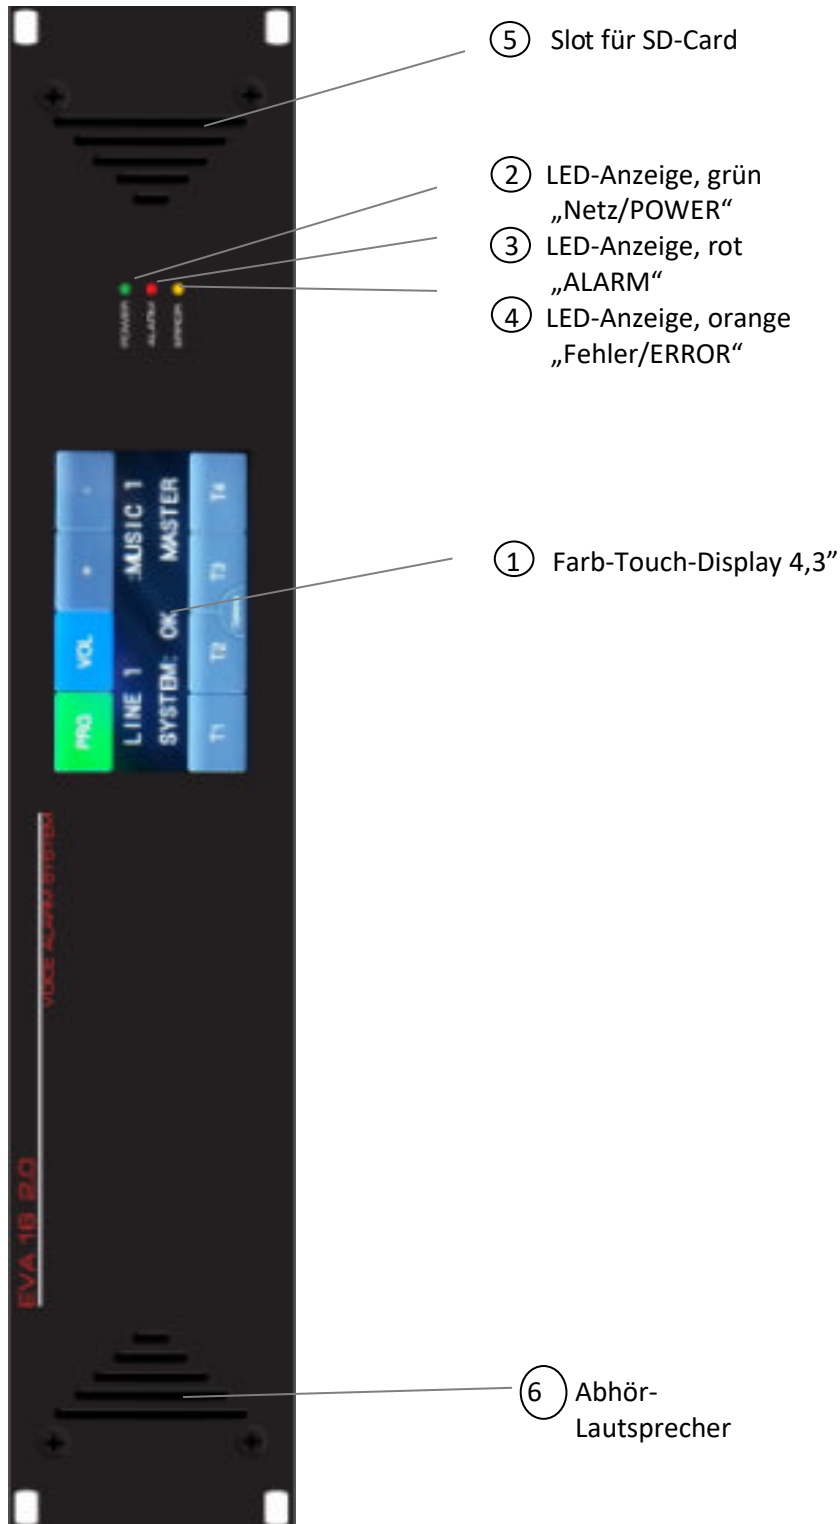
5 Slot für SD-Card

2 LED-Anzeige, grün „Netz/POWER"

3 LED-Anzeige, rot „ALARM"

4 LED-Anzeige, orange „Fehler/ERROR"

POWER ALARM ERROR

PRG VOL + -

LINE 1 :MUSIC 1

SYSTEM: OK MASTER

T1 T2 T3 T4

1 Farb-Touch-Display 4,3"

VOICE ALARM SYSTEM

EVA 16 2.0

6 Abhör-Lautsprecher